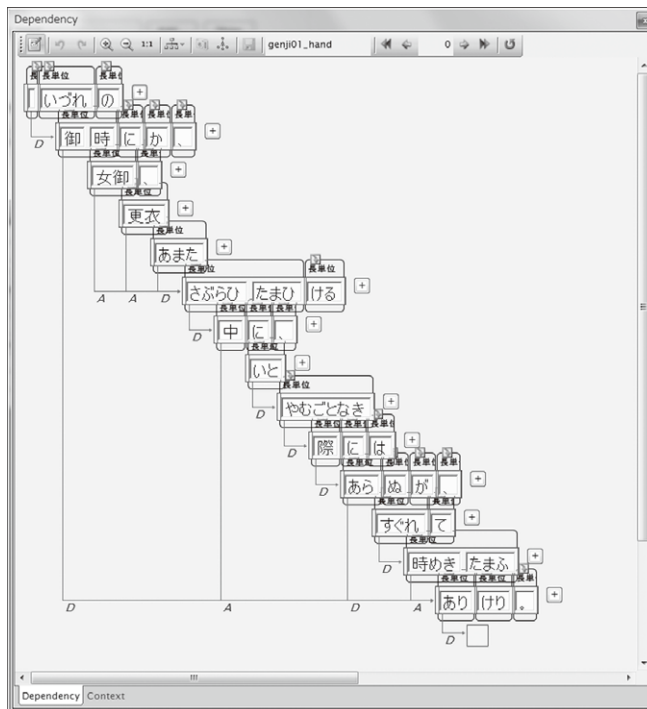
Dependency

1:1 genji01_hand 0

長単位 長単位 長単位
いづれ の +
D
長単位 長単位 長単位 長単位
御 時 に か 、 +
長単位 長単位
女御 、 +
長単位
更衣 +
長単位
あまた +
長単位 長単位
A A D
さぶらひ たまひ ける +
D
長単位 長単位 長単位
中 に 、 +
長単位
いと +
長単位
やむごとなき +
長単位 長単位 長単位
際 に は +
長単位 長単位 長単位 長単位
あら ぬ が 、 +
すぐれ て +
長単位
時めき たまふ +
長単位 長単位 長単位
D A D A
あり けり 。 +
D

Dependency Context